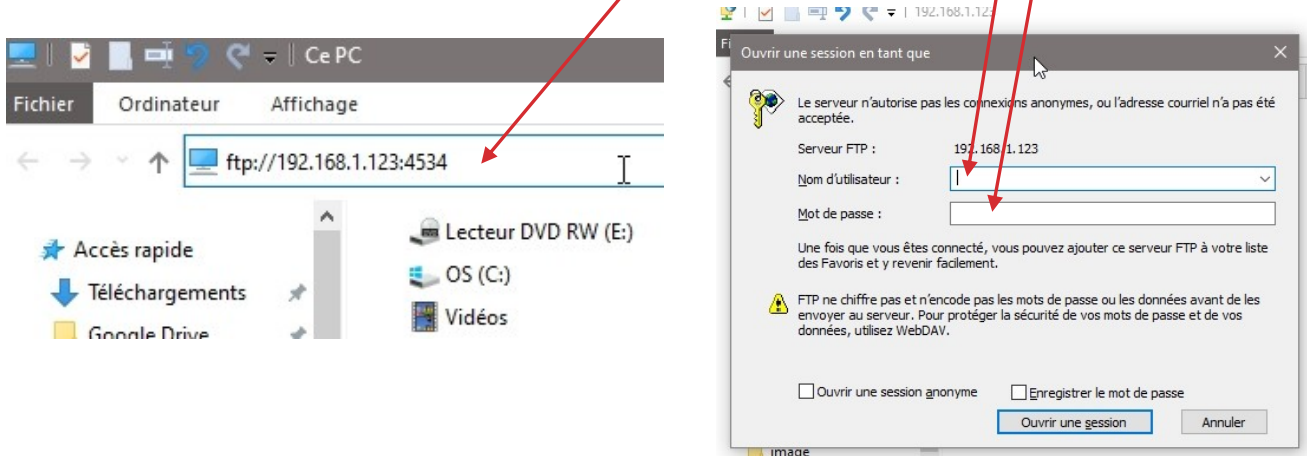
Ce PC

Fichier Ordinateur Affichage

ftp://192.168.1.123:4534

Accès rapide

Téléchargements

Google Drive

Lecteur DVD RW (E:)

OS (C:)

Vidéos

192.168.1.123

Fi

Ouvrir une session en tant que

Le serveur n'autorise pas les connexions anonymes, ou l'adresse courriel n'a pas été acceptée.

Serveur FTP : 192.168.1.123

Nom d'utilisateur :

Mot de passe :

Une fois que vous êtes connecté, vous pouvez ajouter ce serveur FTP à votre liste des Favoris et y revenir facilement.

FTP ne chiffre pas et n'encode pas les mots de passe ou les données avant de les envoyer au serveur. Pour protéger la sécurité de vos mots de passe et de vos données, utilisez WebDAV.

Ouvrir une session anonyme

Enregistrer le mot de passe

Ouvrir une session

Annuler

image